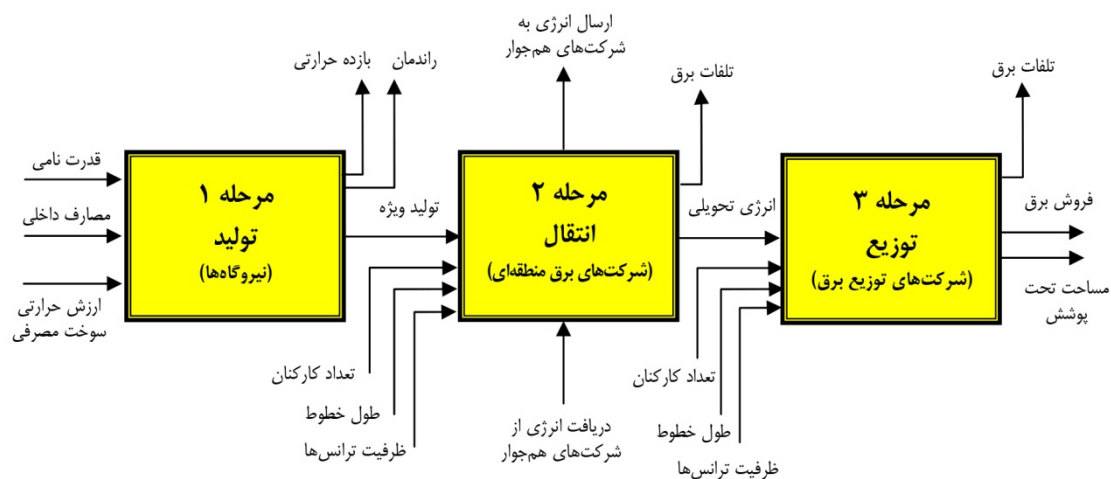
قدرت نامی

مصارف داخلی

ارزش حرارتی سوخت مصرفی

مرحله ۱
تولید
(نیروگاه‌ها)

بازده حرارتی

راندمان

تولید ویژه

تعداد کارکنان

طول خطوط

ظرفیت ترانس‌ها

ارسال انرژی به شرکت‌های هم‌جوار

تلفات برق

مرحله ۲
انتقال
(شرکت‌های برق منطقه‌ای)

دریافت انرژی از شرکت‌های هم‌جوار

انرژی تحویلی

تعداد کارکنان

طول خطوط

ظرفیت ترانس‌ها

تلفات برق

مرحله ۳
توزیع
(شرکت‌های توزیع برق)

فروش برق

مساحت تحت پوشش